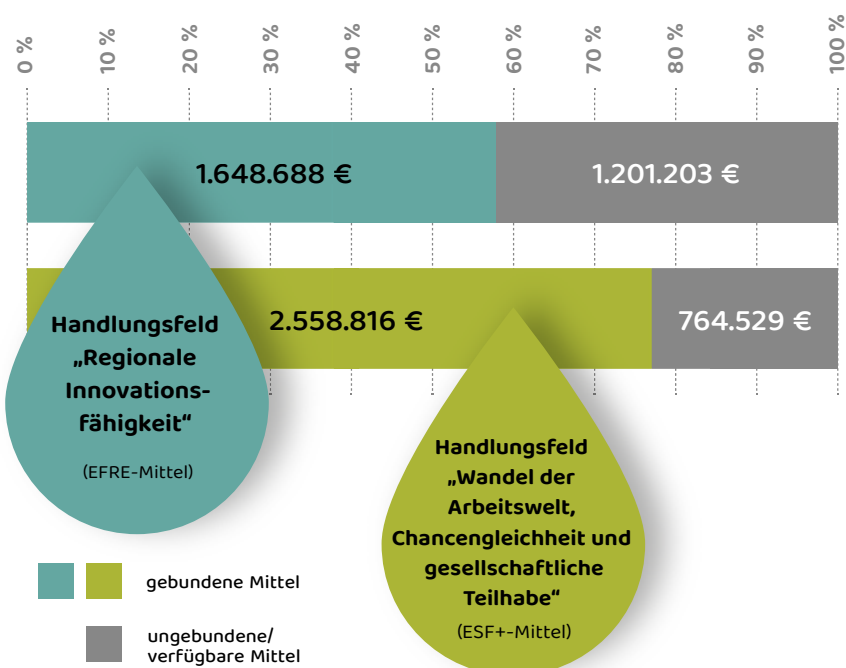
0 %
10 %
20 %
30 %
40 %
50 %
60 %
70 %
80 %
90 %
100 %

1.648.688 €
1.201.203 €

2.558.816 €
764.529 €

Handlungsfeld „Regionale Innovationsfähigkeit“

(EFRE-Mittel)

Handlungsfeld „Wandel der Arbeitswelt, Chancengleichheit und gesellschaftliche Teilhabe“

(ESF+-Mittel)

gebundene Mittel

ungebundene/ verfügbare Mittel